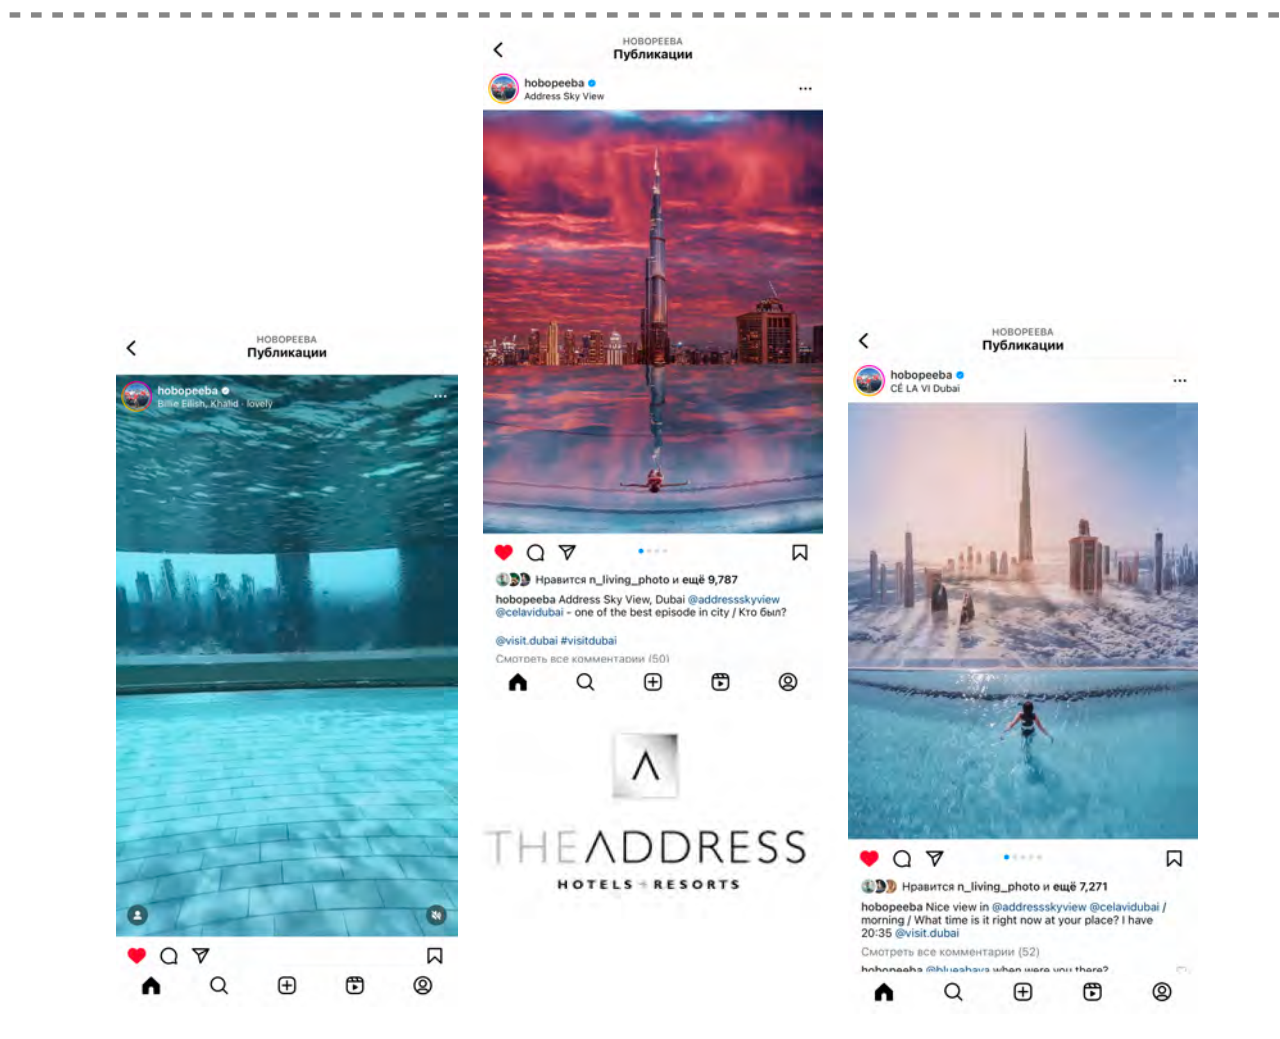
HOBOPEEBA
Публикации

hobopeeba
Address Sky View

Нравится n_living_photo и ещё 9,787

hobopeeba Address Sky View, Dubai @addressskyview @celavidubai - one of the best episode in city / Кто был?

@visit.dubai #visitdubai

Смотреть все комментарии (50)

THE ADDRESS
HOTELS + RESORTS

HOBOPEEBA
Публикации

hobopeeba
Billie Eilish, Khalid · lovely

HOBOPEEBA
Публикации

hobopeeba
CÉ LA VI Dubai

Нравится n_living_photo и ещё 7,271

hobopeeba Nice view in @addressskyview @celavidubai / morning / What time is it right now at your place? I have 20:35 @visit.dubai

Смотреть все комментарии (52)

hobopeeba @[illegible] when were you there?